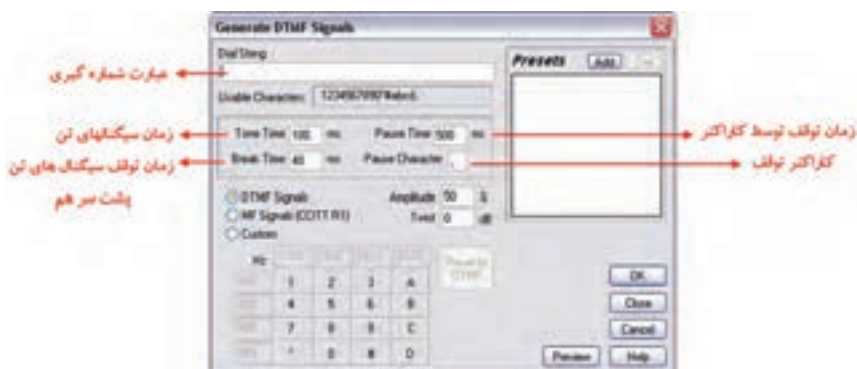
Generate DTMF Signals

Dial String:

عبارت شماره گیری

Usable Characters: 1234567890*#abcd,

Tone Time 100 ms

زمان سیگنالهای تن

Pause Time 500 ms

زمان توقف توسط کاراکتر

Break Time 40 ms

زمان توقف سیگنال های تن پشت سر هم

Pause Character ,

کاراکتر توقف

DTMF Signals

MF Signals (CCITT R1)

Custom

Amplitude 50 %

Twist 0 dB

Hz: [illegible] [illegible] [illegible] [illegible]

Reset to DTMF

| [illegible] | 1 | 2 | 3 | A |
|---|---|---|---|---|
| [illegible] | 4 | 5 | 6 | B |
| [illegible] | 7 | 8 | 9 | C |
| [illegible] | * | 0 | # | D |

Presets Add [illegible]

OK

Close

Cancel

Preview

Help